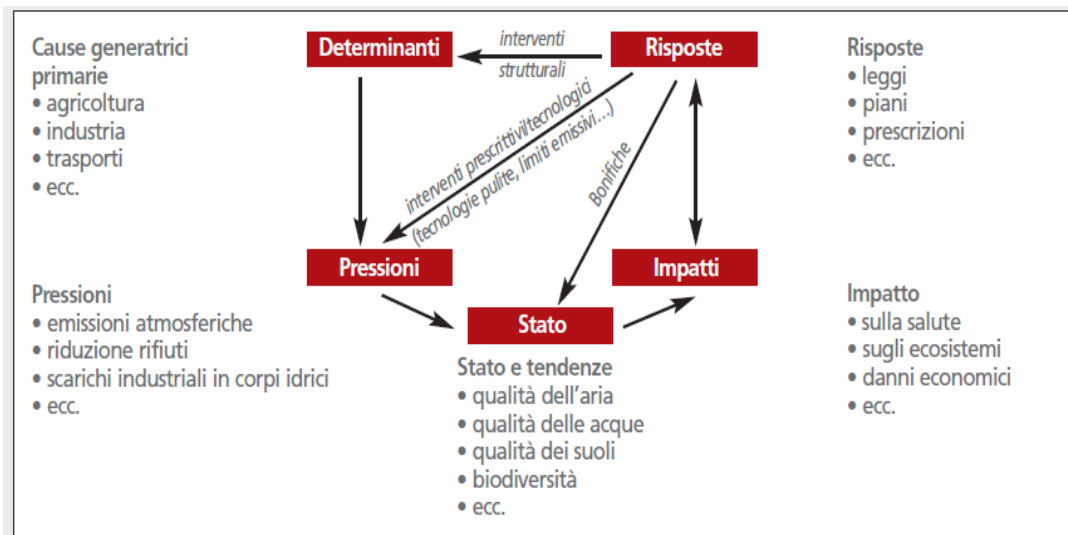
Cause generatrici primarie
• agricoltura
• industria
• trasporti
• ecc.

Determinanti

interventi strutturali

Risposte

Risposte
• leggi
• piani
• prescrizioni
• ecc.

interventi prescrittivi/tecnologici (tecnologie pulite, limiti emissivi...)

Bonifiche

Pressioni

Impatti

Pressioni
• emissioni atmosferiche
• riduzione rifiuti
• scarichi industriali in corpi idrici
• ecc.

Stato

Impatto
• sulla salute
• sugli ecosistemi
• danni economici
• ecc.

Stato e tendenze
• qualità dell'aria
• qualità delle acque
• qualità dei suoli
• biodiversità
• ecc.